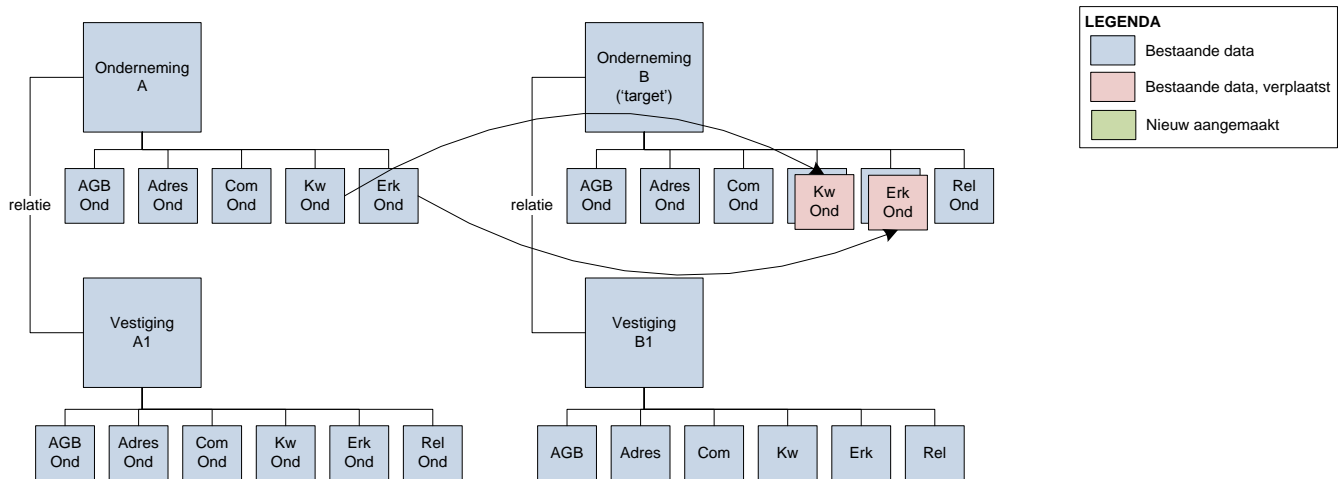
Onderneming A

relatie

AGB Ond

Adres Ond

Com Ond

Kw Ond

Erk Ond

Vestiging A1

AGB Ond

Adres Ond

Com Ond

Kw Ond

Erk Ond

Rel Ond

Onderneming B ('target')

relatie

AGB Ond

Adres Ond

Com Ond

Kw Ond

Erk Ond

Rel Ond

Vestiging B1

AGB

Adres

Com

Kw

Erk

Rel

LEGENDA

Bestaande data

Bestaande data, verplaatst

Nieuw aangemaakt